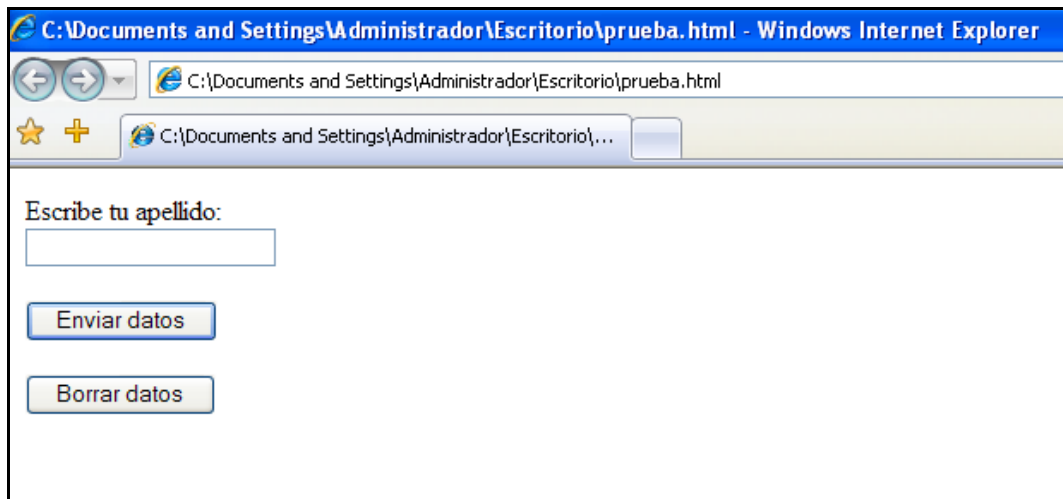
C:\Documents and Settings\Administrador\Escritorio\prueba.html - Windows Internet Explorer

C:\Documents and Settings\Administrador\Escritorio\prueba.html

C:\Documents and Settings\Administrador\Escritorio\...

Escribe tu apellido:

Enviar datos

Borrar datos